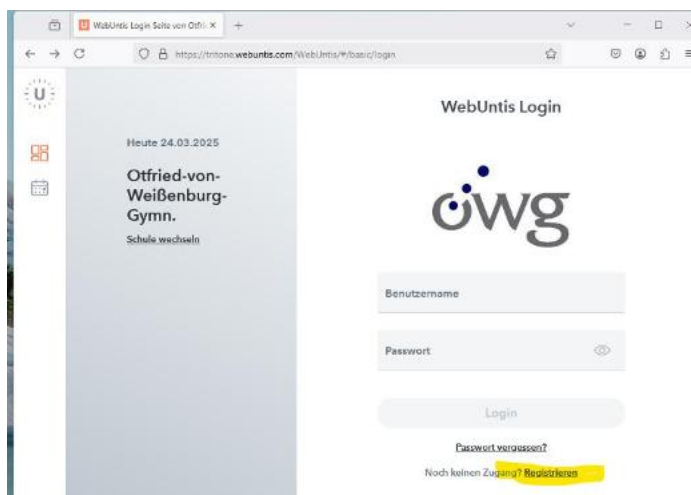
WebUntis Login Seite von Otfri ×
+
https://tritone.webuntis.com/WebUntis/#/basic/login

U

Heute 24.03.2025

Otfried-von-Weißenburg-Gymn.

Schule wechseln

WebUntis Login

owg

Benutzername

Passwort

Login

Passwort vergessen?

Noch keinen Zugang? Registrieren